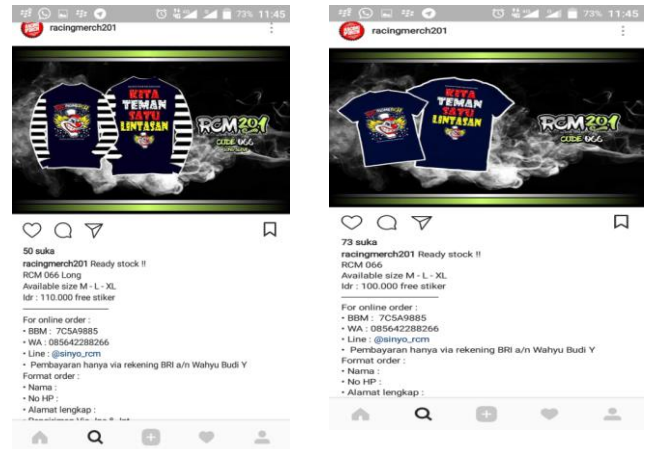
73% 11:45
racingmerch201
KITA TEMAN SATU LINTASAN
RCM 201
CODE 066
50 suka
racingmerch201 Ready stock !!
RCM 066 Long
Available size M - L - XL
Idr : 110.000 free stiker
————————
For online order :
• BBM : 7C5A9885
• WA : 085642288266
• Line : @sinyo_rcm
• Pembayaran hanya via rekening BRI a/n Wahyu Budi Y
Format order :
• Nama :
• No HP :
• Alamat lengkap :
• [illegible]

73% 11:45
racingmerch201
KITA TEMAN SATU LINTASAN
RCM 201
CODE 066
73 suka
racingmerch201 Ready stock !!
RCM 066
Available size M - L - XL
Idr : 100.000 free stiker
————————
For online order :
• BBM : 7C5A9885
• WA : 085642288266
• Line : @sinyo_rcm
• Pembayaran hanya via rekening BRI a/n Wahyu Budi Y
Format order :
• Nama :
• No HP :
• Alamat lengkap :